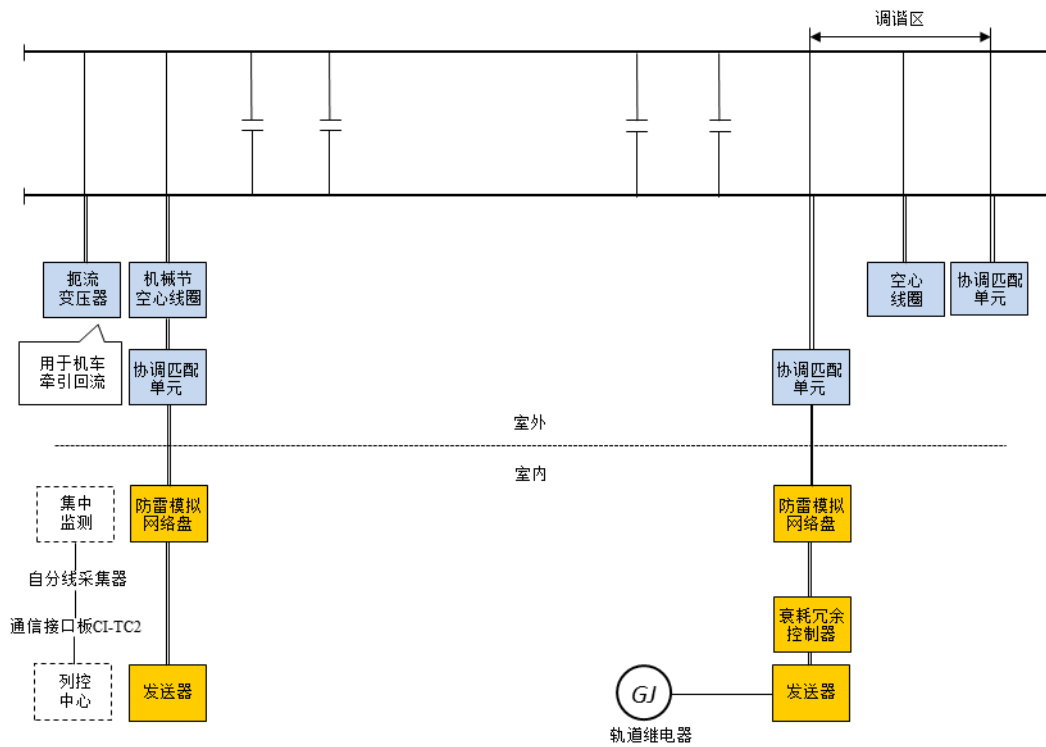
调谐区

扼流变压器

机械节空心线圈

空心线圈

协调匹配单元

用于机车牵引回流

协调匹配单元

协调匹配单元

室外

室内

集中监测

防雷模拟网络盘

防雷模拟网络盘

自分线采集器

通信接口板CI-TC2

衰耗冗余控制器

列控中心

发送器

GJ

发送器

轨道继电器